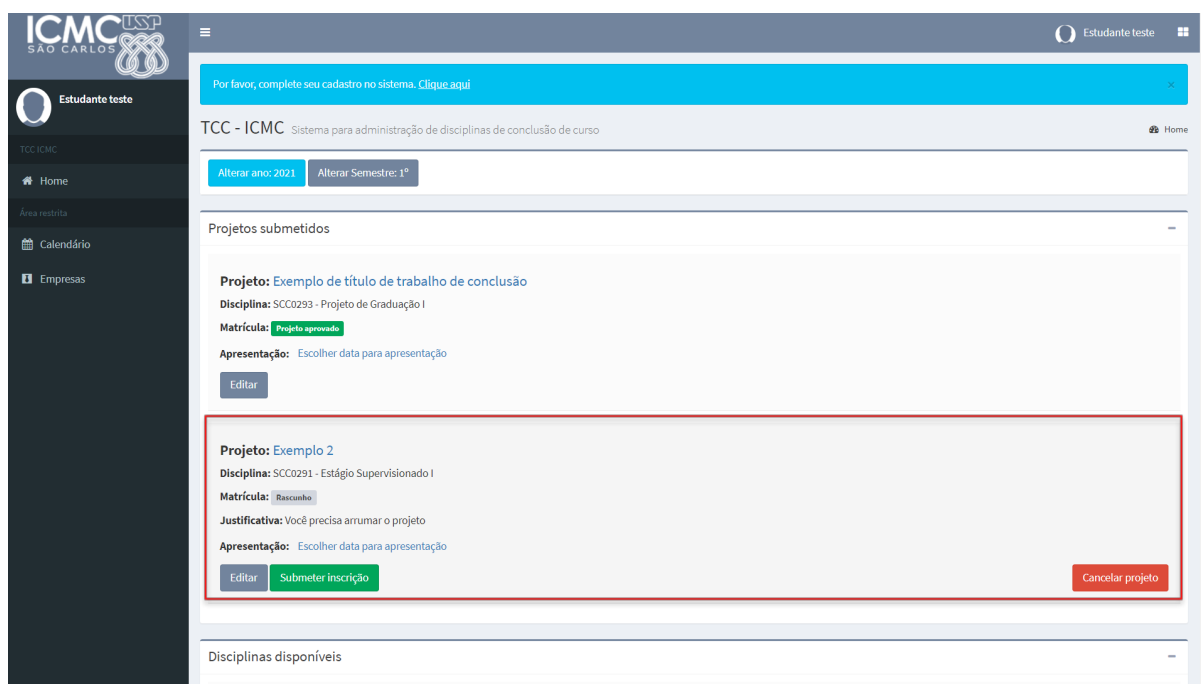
ICMC USP SÃO CARLOS

Estudante teste

TCC ICMC

Home

Área restrita

Calendário

Empresas

Estudante teste

Por favor, complete seu cadastro no sistema. Clique aqui

×

TCC - ICMC Sistema para administração de disciplinas de conclusão de curso

Home

Alterar ano: 2021 Alterar Semestre: 1º

Projetos submetidos

−

Projeto: Exemplo de título de trabalho de conclusão

Disciplina: SCC0293 - Projeto de Graduação I

Matrícula: Projeto aprovado

Apresentação: Escolher data para apresentação

Editar

Projeto: Exemplo 2

Disciplina: SCC0291 - Estágio Supervisionado I

Matrícula: Rascunho

Justificativa: Você precisa arrumar o projeto

Apresentação: Escolher data para apresentação

Editar Submeter inscrição Cancelar projeto

Disciplinas disponíveis

−